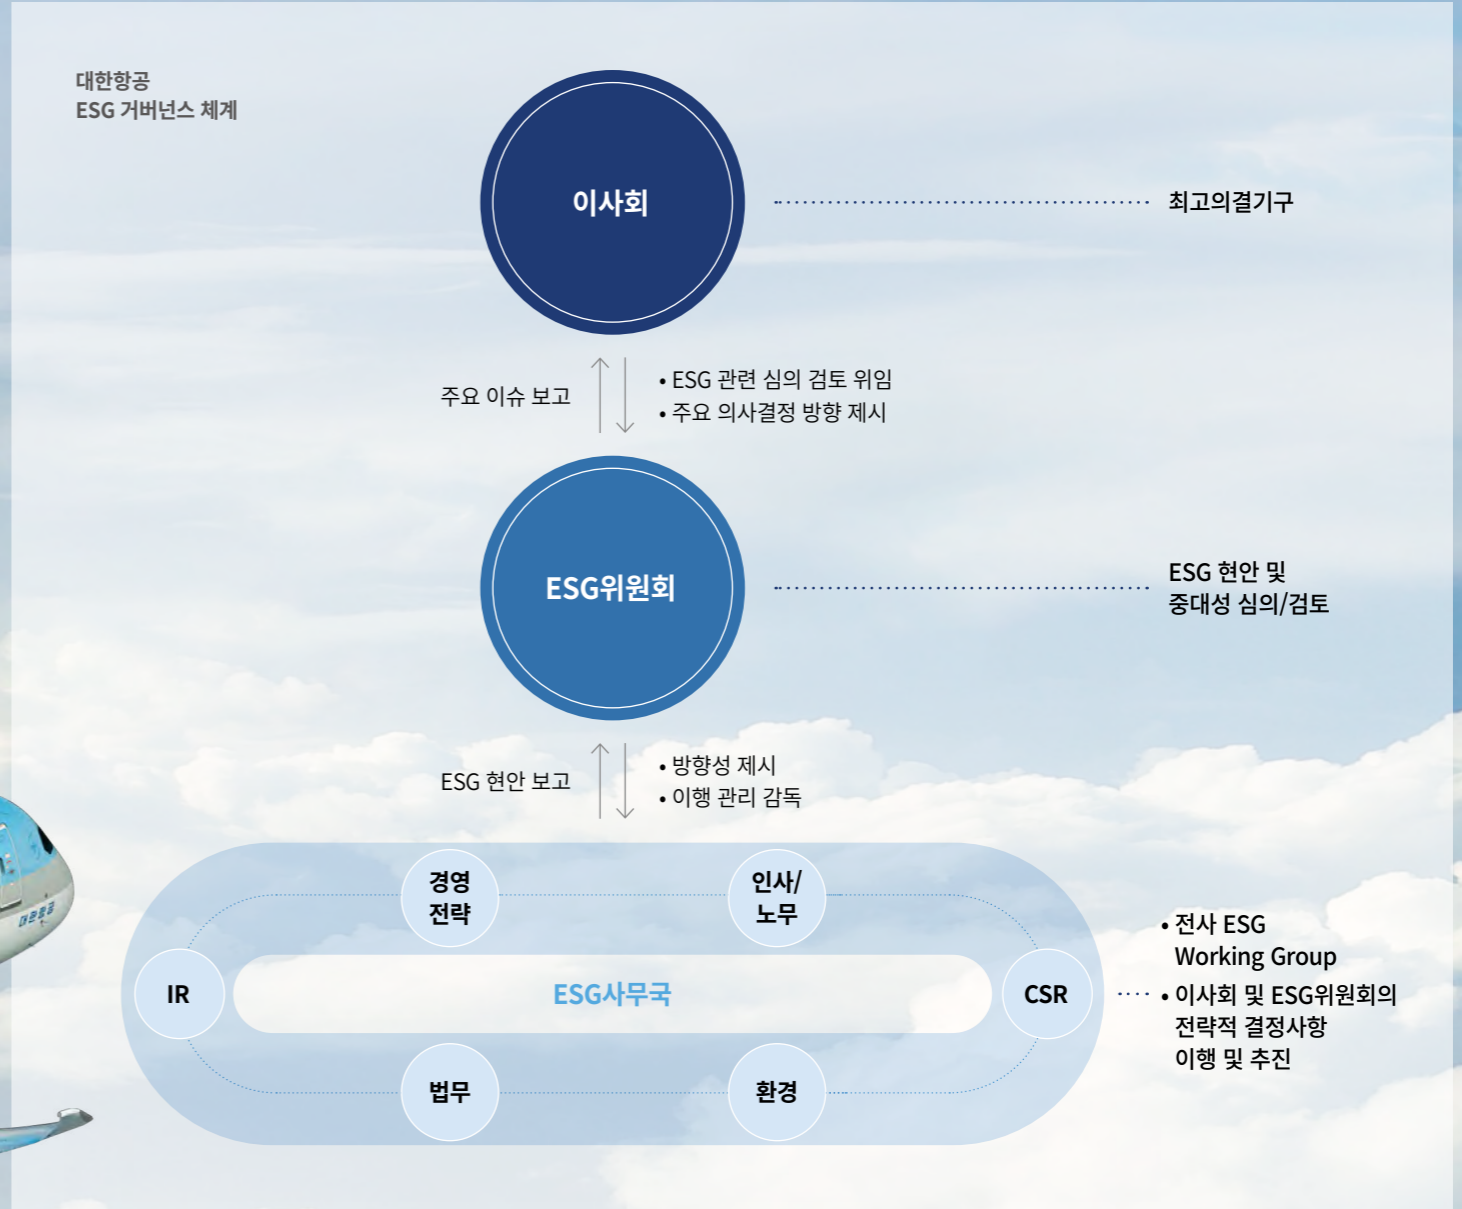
대한항공
ESG 거버넌스 체계

이사회

최고의결기구

주요 이슈 보고

• ESG 관련 심의 검토 위임
• 주요 의사결정 방향 제시

ESG위원회

ESG 현안 및
중대성 심의/검토

ESG 현안 보고

• 방향성 제시
• 이행 관리 감독

경영
전략

인사/
노무

IR

ESG사무국

CSR

법무

환경

• 전사 ESG
Working Group
• 이사회 및 ESG위원회의
전략적 결정사항
이행 및 추진